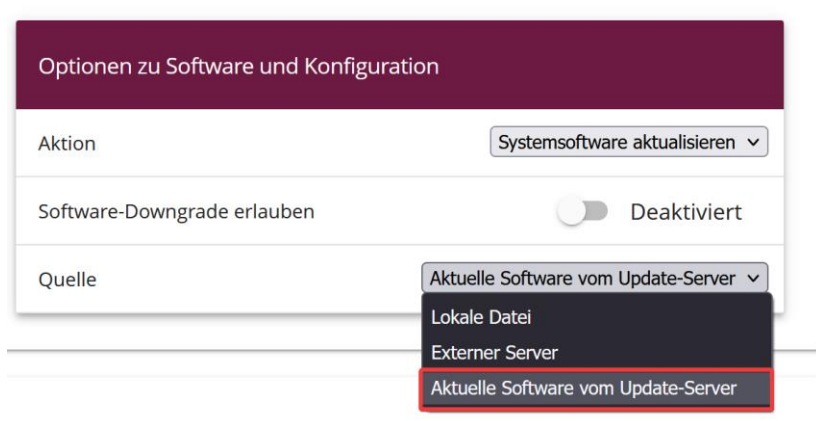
Optionen zu Software und Konfiguration

Aktion
Systemsoftware aktualisieren

Software-Downgrade erlauben
Deaktiviert

Quelle
Aktuelle Software vom Update-Server

Lokale Datei
Externer Server
Aktuelle Software vom Update-Server